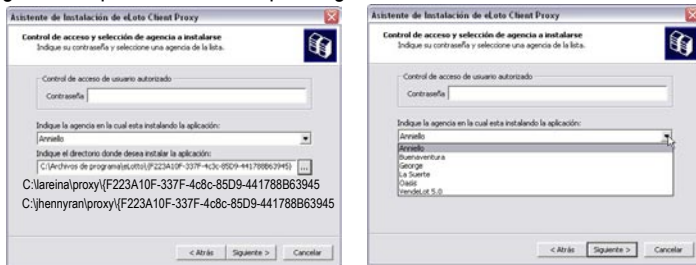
Asistente de Instalación de eLoto Client Proxy

Control de acceso y selección de agencia a instalarse
Indique su contraseña y seleccione una agencia de la lista.

Control de acceso de usuario autorizado
Contraseña

Indique la agencia en la cual esta instalando la aplicación:
Anniello

Indique el directorio donde desea instalar la aplicación:
C:\Archivos de programa\eLotto\{F223A10F-337F-4c8c-85D9-441788B63945}

C:\lareina\proxy\{F223A10F-337F-4c8c-85D9-441788B63945
C:\jhennyran\proxy\{F223A10F-337F-4c8c-85D9-441788B63945

< Atrás Siguiente > Cancelar

Asistente de Instalación de eLoto Client Proxy

Control de acceso y selección de agencia a instalarse
Indique su contraseña y seleccione una agencia de la lista.

Control de acceso de usuario autorizado
Contraseña

Indique la agencia en la cual esta instalando la aplicación:
Anniello
Anniello
Buenaventura
George
La Suerte
Oasis
VendeLot 5.0

< Atrás Siguiente > Cancelar